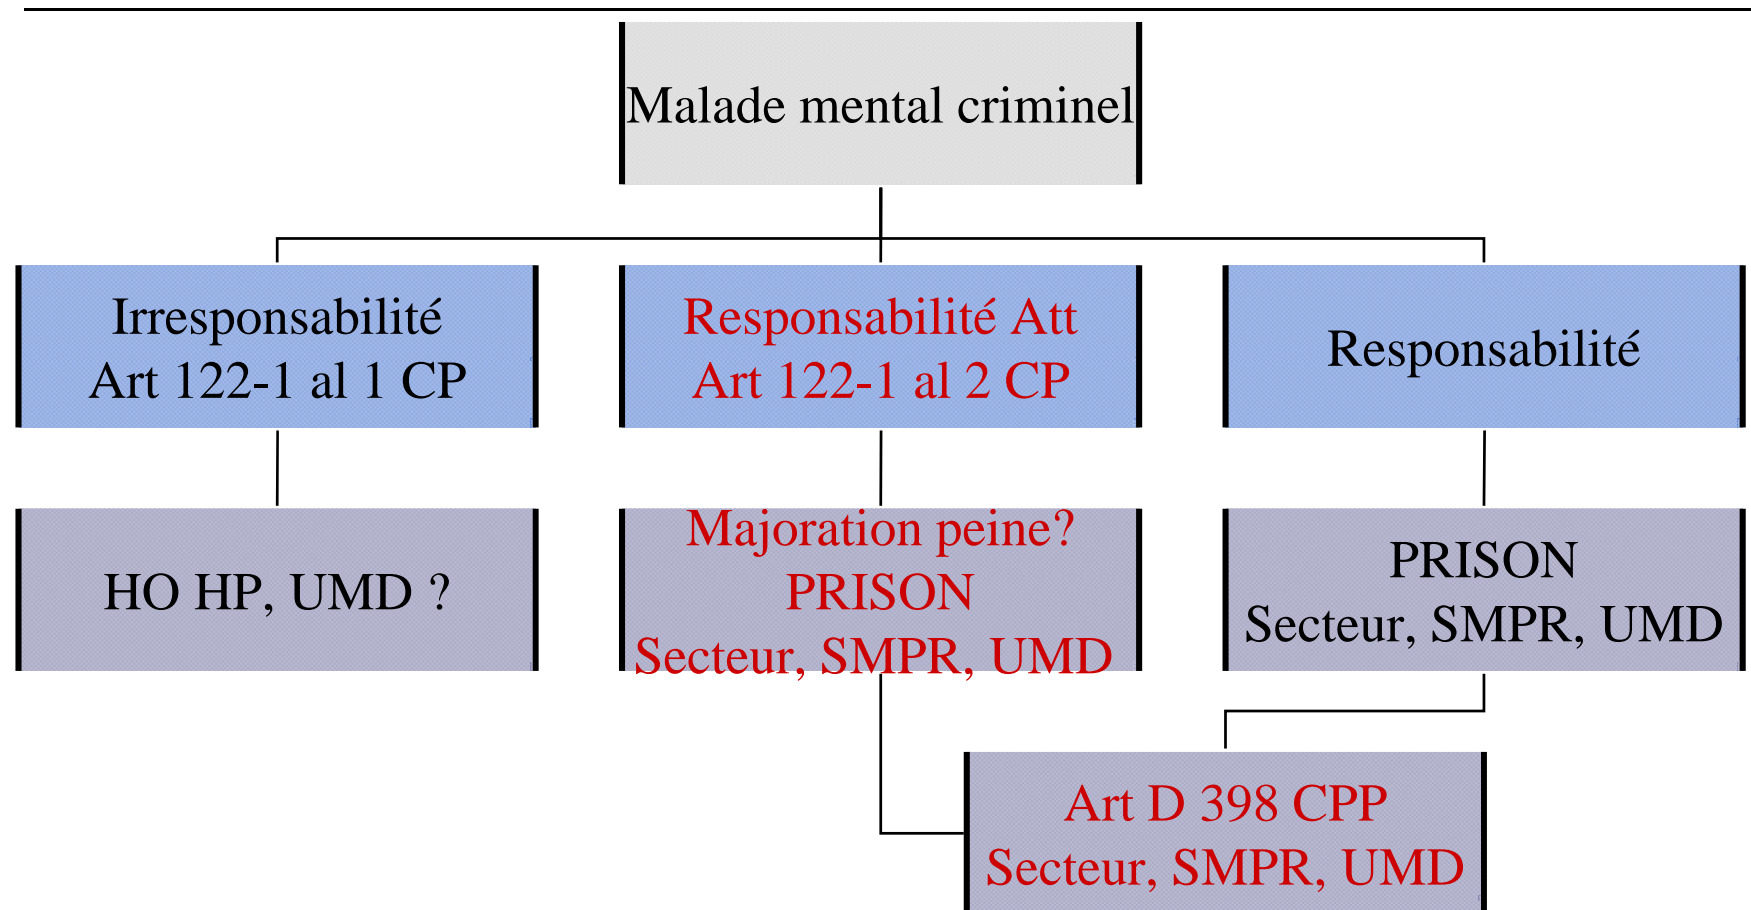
Malade mental criminel

Irresponsabilité
Art 122-1 al 1 CP

Responsabilité Att
Art 122-1 al 2 CP

Responsabilité

HO HP, UMD ?

Majoration peine?
PRISON
Secteur, SMPR, UMD

PRISON
Secteur, SMPR, UMD

Art D 398 CPP
Secteur, SMPR, UMD